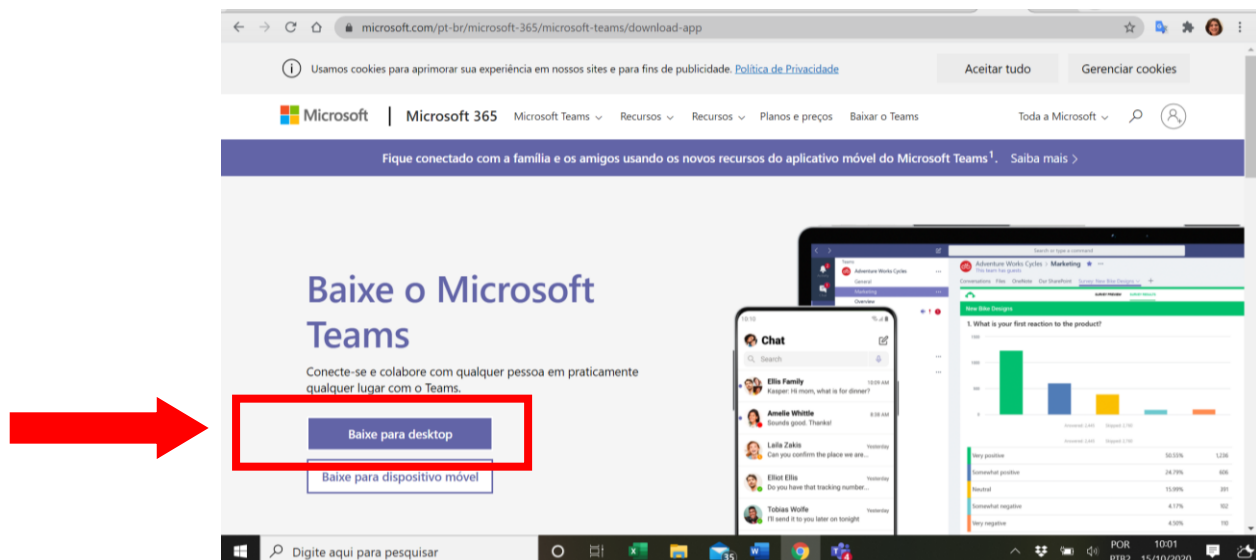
microsoft.com/pt-br/microsoft-365/microsoft-teams/download-app

Usamos cookies para aprimorar sua experiência em nossos sites e para fins de publicidade. Política de Privacidade

Aceitar tudo

Gerenciar cookies

Microsoft | Microsoft 365 Microsoft Teams Recursos Recursos Planos e preços Baixar o Teams Toda a Microsoft

Fique conectado com a família e os amigos usando os novos recursos do aplicativo móvel do Microsoft Teams$^1$. Saiba mais >

Baixe o Microsoft Teams

Conecte-se e colabore com qualquer pessoa em praticamente qualquer lugar com o Teams.

Baixe para desktop

Baixe para dispositivo móvel

Chat

Search

Ellis Family
Kasper: Hi mom, what is for dinner?

Amelie Whittle
Sounds good. Thanks!

Laila Zakis
Can you confirm the place we are...

Elliot Ellis
Do you have that tracking number...

Tobias Wolfe
I'll send it to you later on tonight

Adventure Works Cycles > Marketing

New Bike Designs

1. What is your first reaction to the product?

Very positive
Somewhat positive
Neutral
Somewhat negative
Very negative

Digite aqui para pesquisar

POR PTB2 10:01 15/10/2020